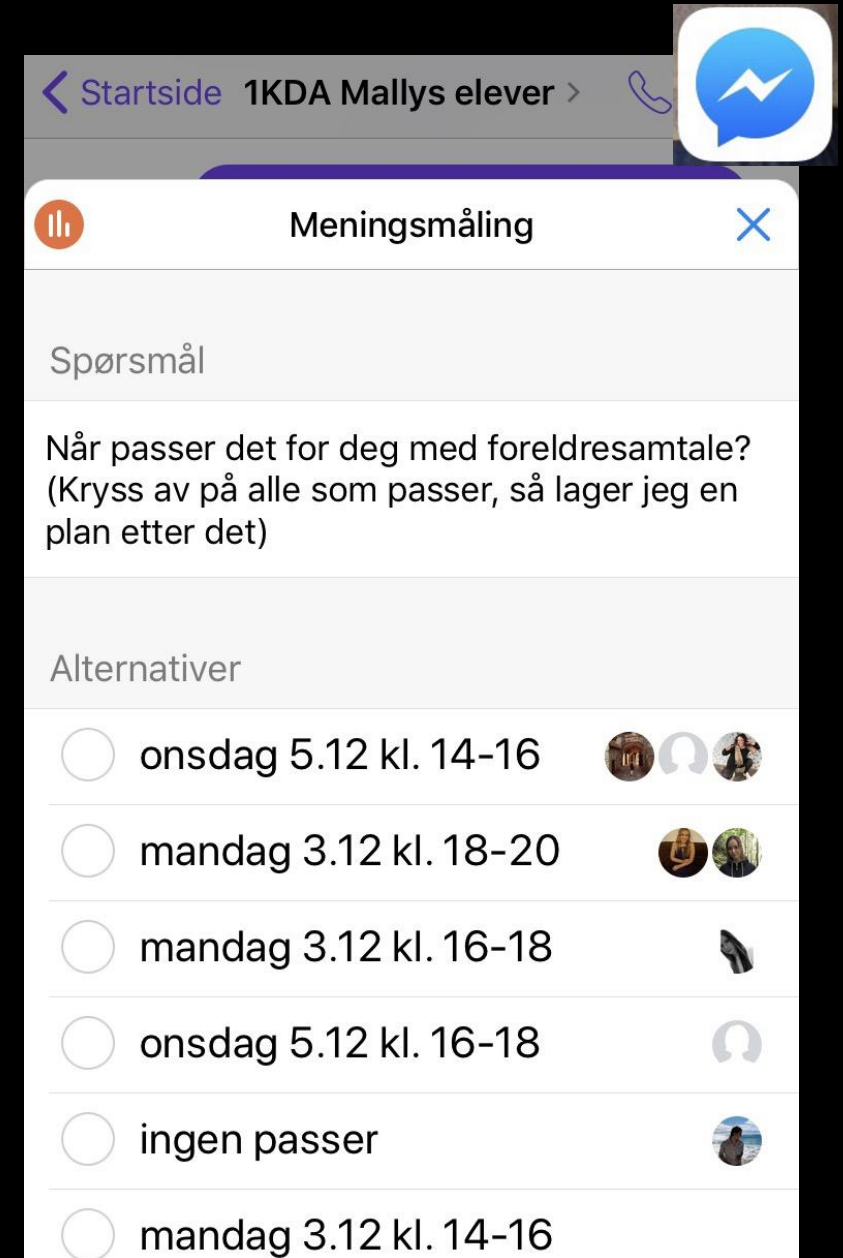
Startside 1KDA Mallys elever >

Meningsmåling

Spørsmål

Når passer det for deg med foreldresamtale? (Kryss av på alle som passer, så lager jeg en plan etter det)

Alternativer

onsdag 5.12 kl. 14-16

mandag 3.12 kl. 18-20

mandag 3.12 kl. 16-18

onsdag 5.12 kl. 16-18

ingen passer

mandag 3.12 kl. 14-16